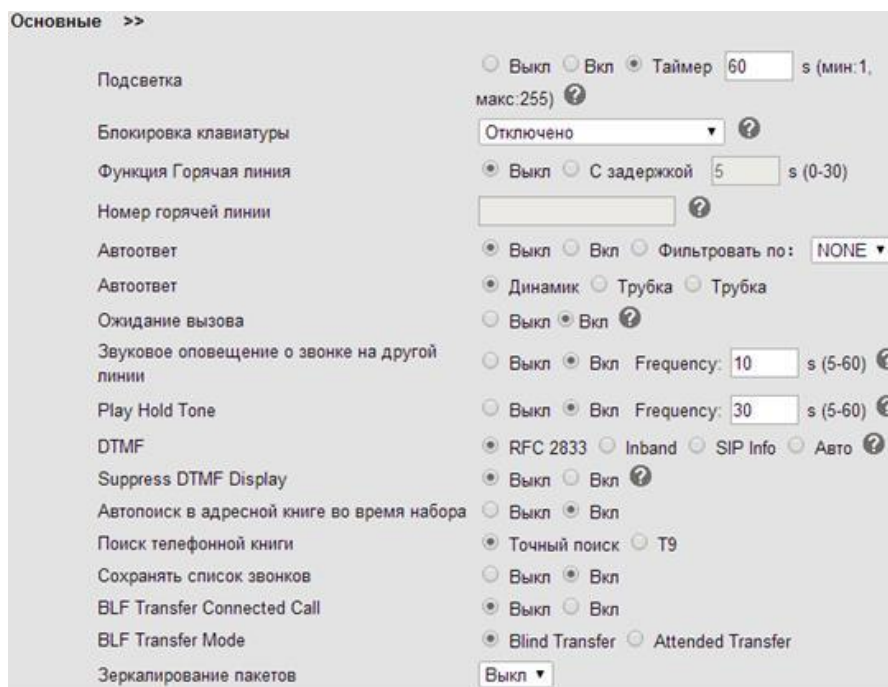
Основные >>

| | |
|---|---|
| Подсветка | Выкл Вкл Таймер 60 s (мин:1, макс:255) |
| Блокировка клавиатуры | Отключено |
| Функция Горячая линия | Выкл С задержкой 5 s (0-30) |
| Номер горячей линии | |
| Автоответ | Выкл Вкл Фильтровать по: NONE |
| Автоответ | Динамик Трубка Трубка |
| Ожидание вызова | Выкл Вкл |
| Звуковое оповещение о звонке на другой линии | Выкл Вкл Frequency: 10 s (5-60) |
| Play Hold Tone | Выкл Вкл Frequency: 30 s (5-60) |
| DTMF | RFC 2833 Inband SIP Info Авто |
| Suppress DTMF Display | Выкл Вкл |
| Автопоиск в адресной книге во время набора | Выкл Вкл |
| Поиск телефонной книги | Точный поиск T9 |
| Сохранять список звонков | Выкл Вкл |
| BLF Transfer Connected Call | Выкл Вкл |
| BLF Transfer Mode | Blind Transfer Attended Transfer |
| Зеркалирование пакетов | Выкл |